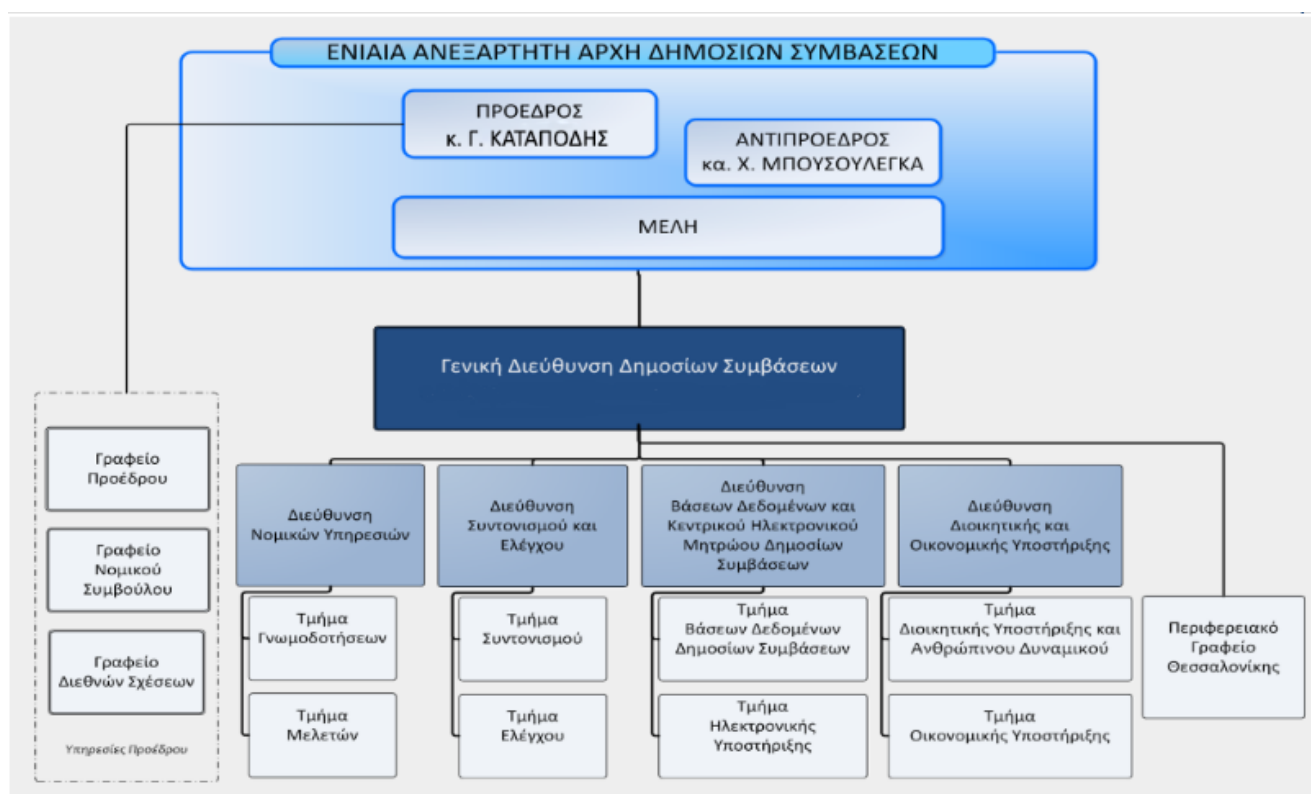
ΕΝΙΑΙΑ ΑΝΕΞΑΡΤΗΤΗ ΑΡΧΗ ΔΗΜΟΣΙΩΝ ΣΥΜΒΑΣΕΩΝ

ΠΡΟΕΔΡΟΣ
κ. Γ. ΚΑΤΑΠΟΔΗΣ

ΑΝΤΙΠΡΟΕΔΡΟΣ
κα. Χ. ΜΠΟΥΣΟΥΛΕΓΚΑ

ΜΕΛΗ

Γενική Διεύθυνση Δημοσίων Συμβάσεων

Γραφείο Προέδρου

Γραφείο Νομικού Συμβούλου

Γραφείο Διεθνών Σχέσεων

Υπηρεσίες Προέδρου

Διεύθυνση Νομικών Υπηρεσιών

Τμήμα Γνωμοδοτήσεων

Τμήμα Μελετών

Διεύθυνση Συντονισμού και Ελέγχου

Τμήμα Συντονισμού

Τμήμα Ελέγχου

Διεύθυνση Βάσεων Δεδομένων και Κεντρικού Ηλεκτρονικού Μητρώου Δημοσίων Συμβάσεων

Τμήμα Βάσεων Δεδομένων Δημοσίων Συμβάσεων

Τμήμα Ηλεκτρονικής Υποστήριξης

Διεύθυνση Διοικητικής και Οικονομικής Υποστήριξης

Τμήμα Διοικητικής Υποστήριξης και Ανθρώπινου Δυναμικού

Τμήμα Οικονομικής Υποστήριξης

Περιφερειακό Γραφείο Θεσσαλονίκης